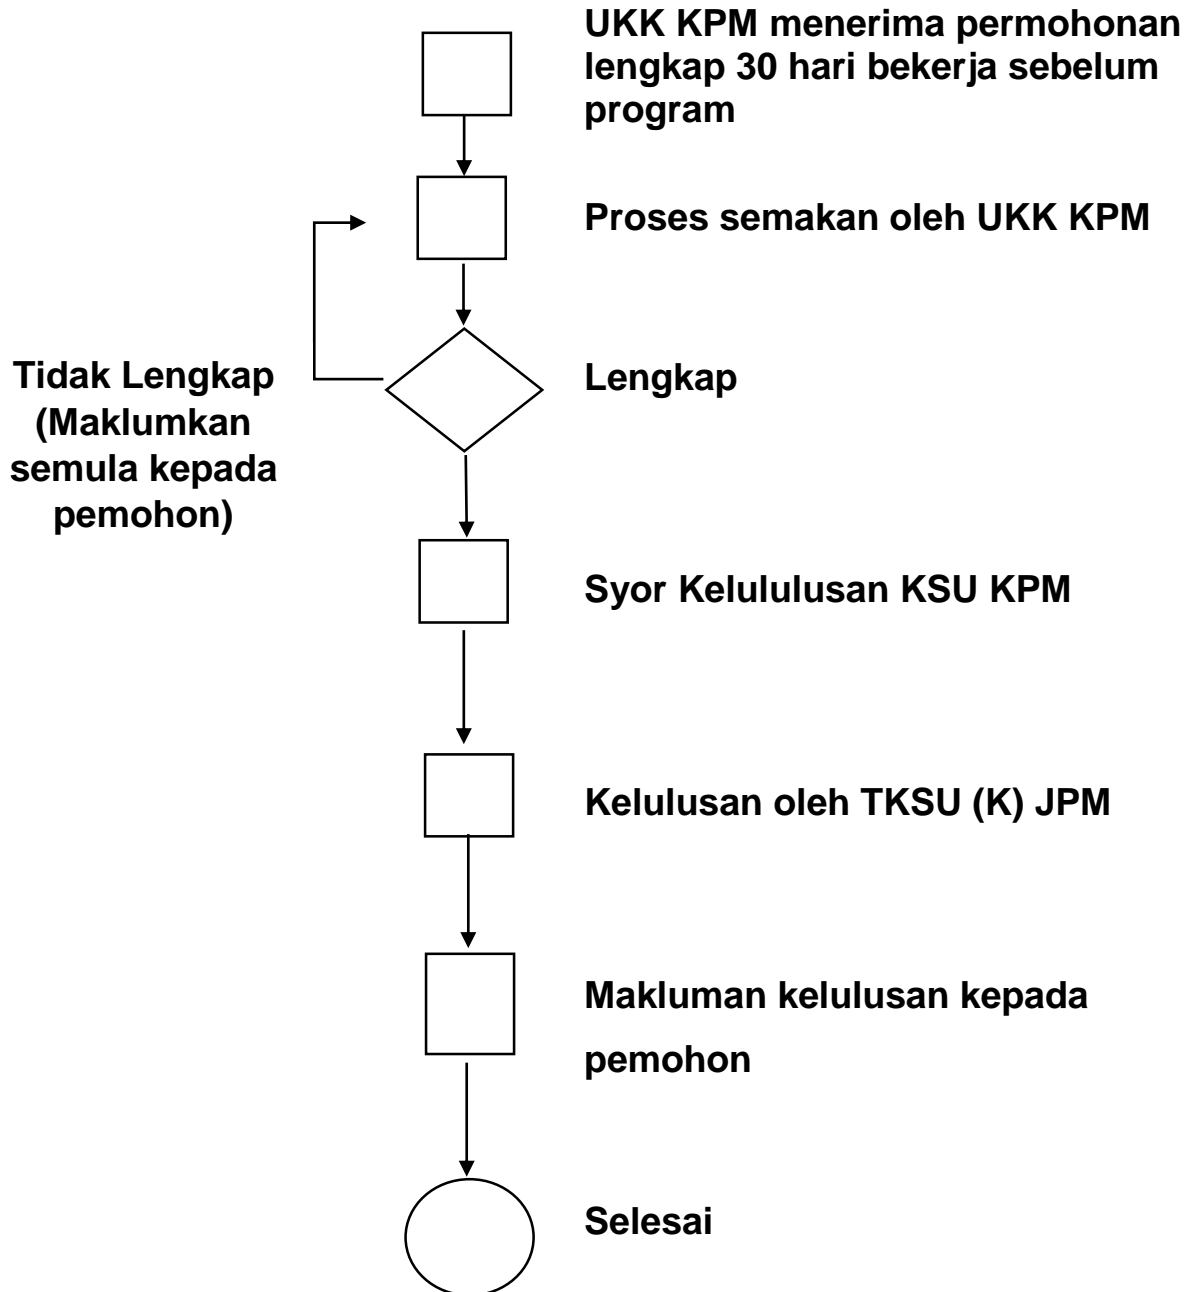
UKK KPM menerima permohonan lengkap 30 hari bekerja sebelum program

Proses semakan oleh UKK KPM

Tidak Lengkap (Maklumkan semula kepada pemohon)

Lengkap

Syor Kelululusan KSU KPM

Kelulusan oleh TKSU (K) JPM

Makluman kelulusan kepada pemohon

Selesai